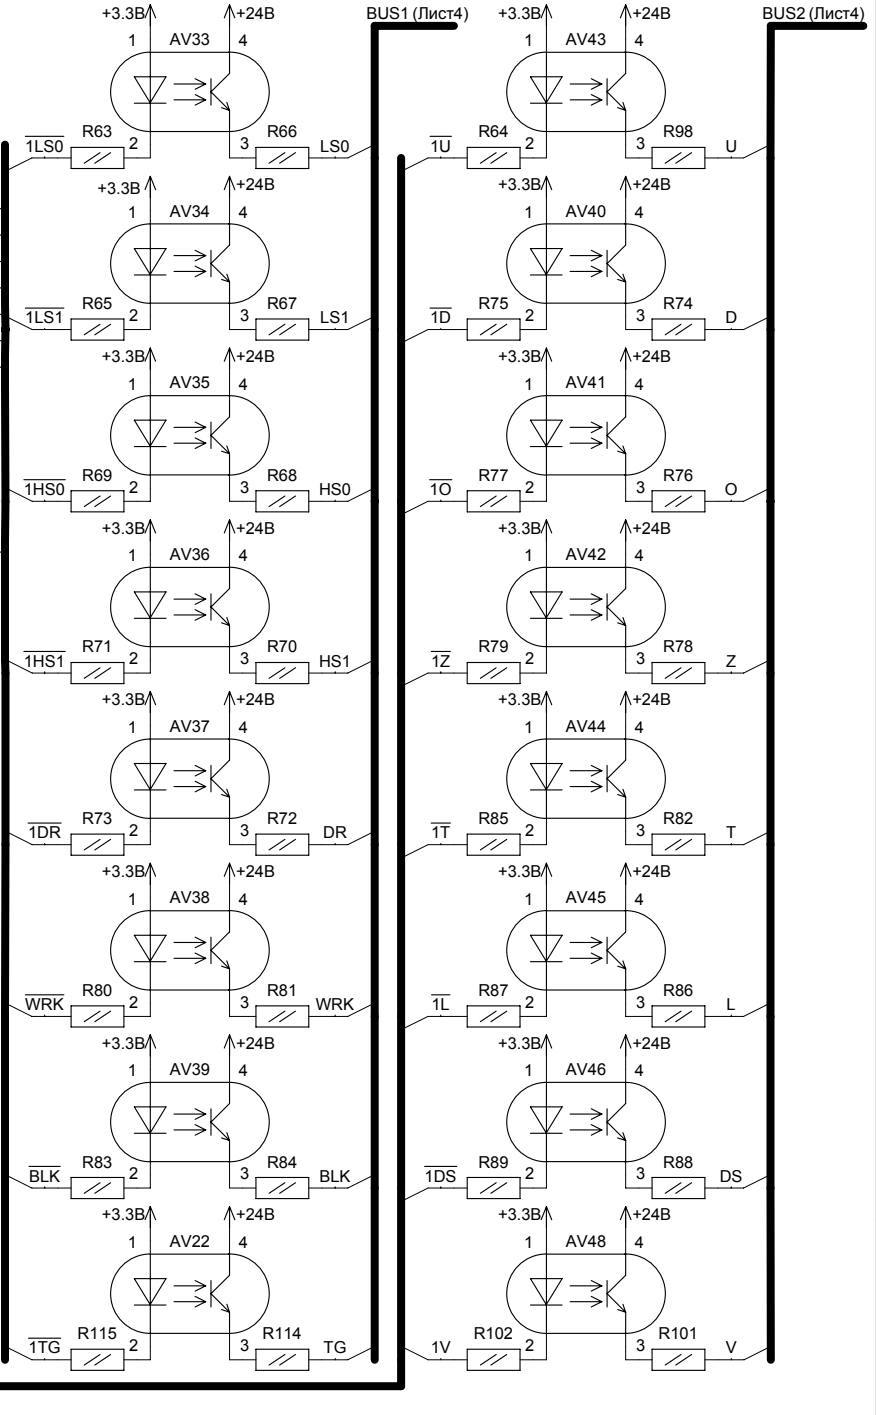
+3.3В +24В BUS1 (Лист4)
1 AV33 4
$\overline{1LS0}$ R63 2 3 R66 LS0

+3.3В +24В
1 AV34 4
$\overline{1LS1}$ R65 2 3 R67 LS1

+3.3В +24В
1 AV35 4
$\overline{1HS0}$ R69 2 3 R68 HS0

+3.3В +24В
1 AV36 4
$\overline{1HS1}$ R71 2 3 R70 HS1

+3.3В +24В
1 AV37 4
$\overline{1DR}$ R73 2 3 R72 DR

+3.3В +24В
1 AV38 4
$\overline{WRK}$ R80 2 3 R81 WRK

+3.3В +24В
1 AV39 4
$\overline{BLK}$ R83 2 3 R84 BLK

+3.3В +24В
1 AV22 4
$\overline{1TG}$ R115 2 3 R114 TG

+3.3В +24В BUS2 (Лист4)
1 AV43 4
$\overline{1U}$ R64 2 3 R98 U

+3.3В +24В
1 AV40 4
$\overline{1D}$ R75 2 3 R74 D

+3.3В +24В
1 AV41 4
$\overline{1O}$ R77 2 3 R76 O

+3.3В +24В
1 AV42 4
$\overline{1Z}$ R79 2 3 R78 Z

+3.3В +24В
1 AV44 4
$\overline{1T}$ R85 2 3 R82 T

+3.3В +24В
1 AV45 4
$\overline{1L}$ R87 2 3 R86 L

+3.3В +24В
1 AV46 4
$\overline{1DS}$ R89 2 3 R88 DS

+3.3В +24В
1 AV48 4
1V R102 2 3 R101 V